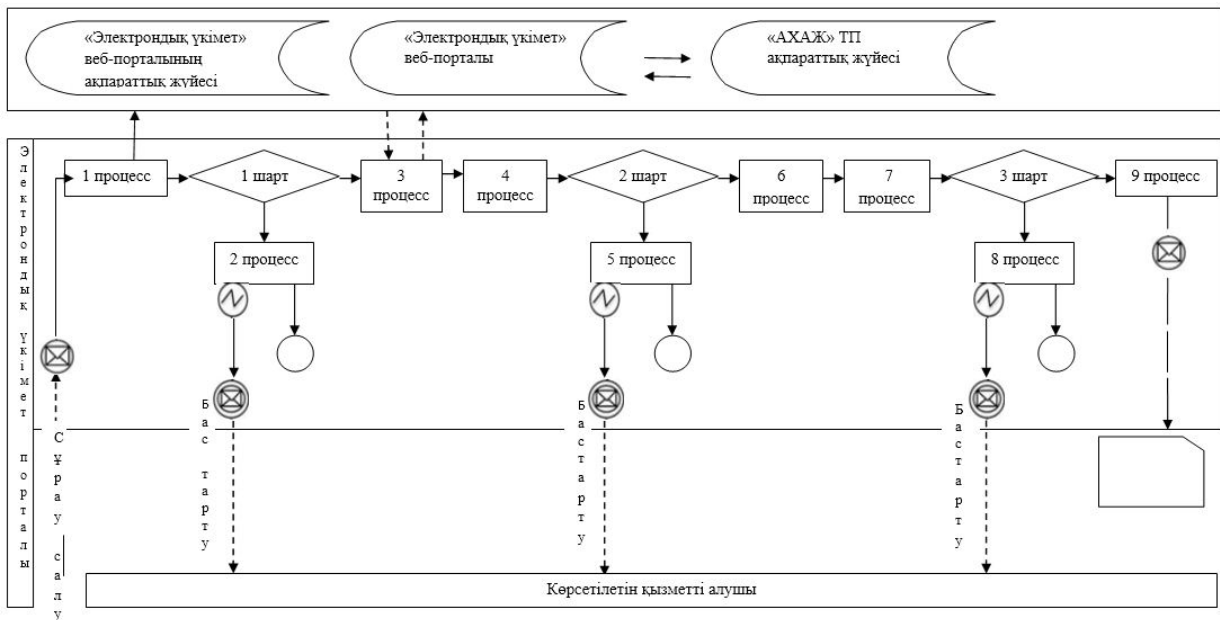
«Электрондық үкімет» веб-порталының ақпараттық жүйесі

«Электрондық үкімет» веб-порталы

«АХАЖ» ТП ақпараттық жүйесі

Электрондық үкімет порталы

1 процесс

1 шарт

3 процесс

4 процесс

2 шарт

6 процесс

7 процесс

3 шарт

9 процесс

2 процесс

5 процесс

8 процесс

Сұрау салу

Бас тарту

Бас тарту

Бас тарту

Көрсетілетін қызметті алушы